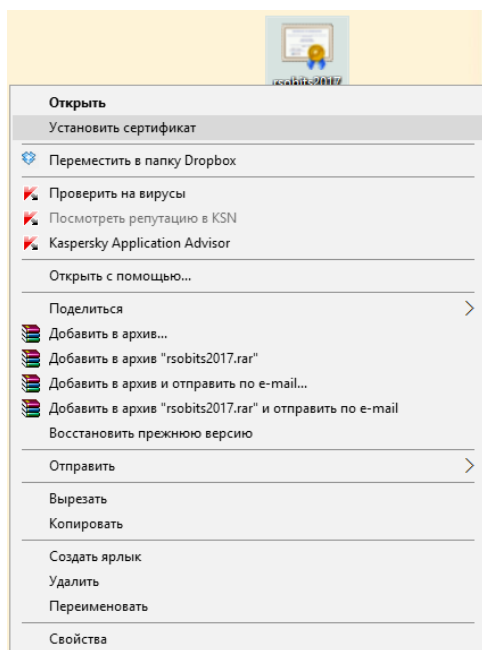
rsobits2017

Открыть
Установить сертификат

Переместить в папку Dropbox

Проверить на вирусы
Посмотреть репутацию в KSN
Kaspersky Application Advisor

Открыть с помощью...

Поделиться
Добавить в архив...
Добавить в архив "rsobits2017.rar"
Добавить в архив и отправить по e-mail...
Добавить в архив "rsobits2017.rar" и отправить по e-mail
Восстановить прежнюю версию

Отправить

Вырезать
Копировать

Создать ярлык
Удалить
Переименовать

Свойства